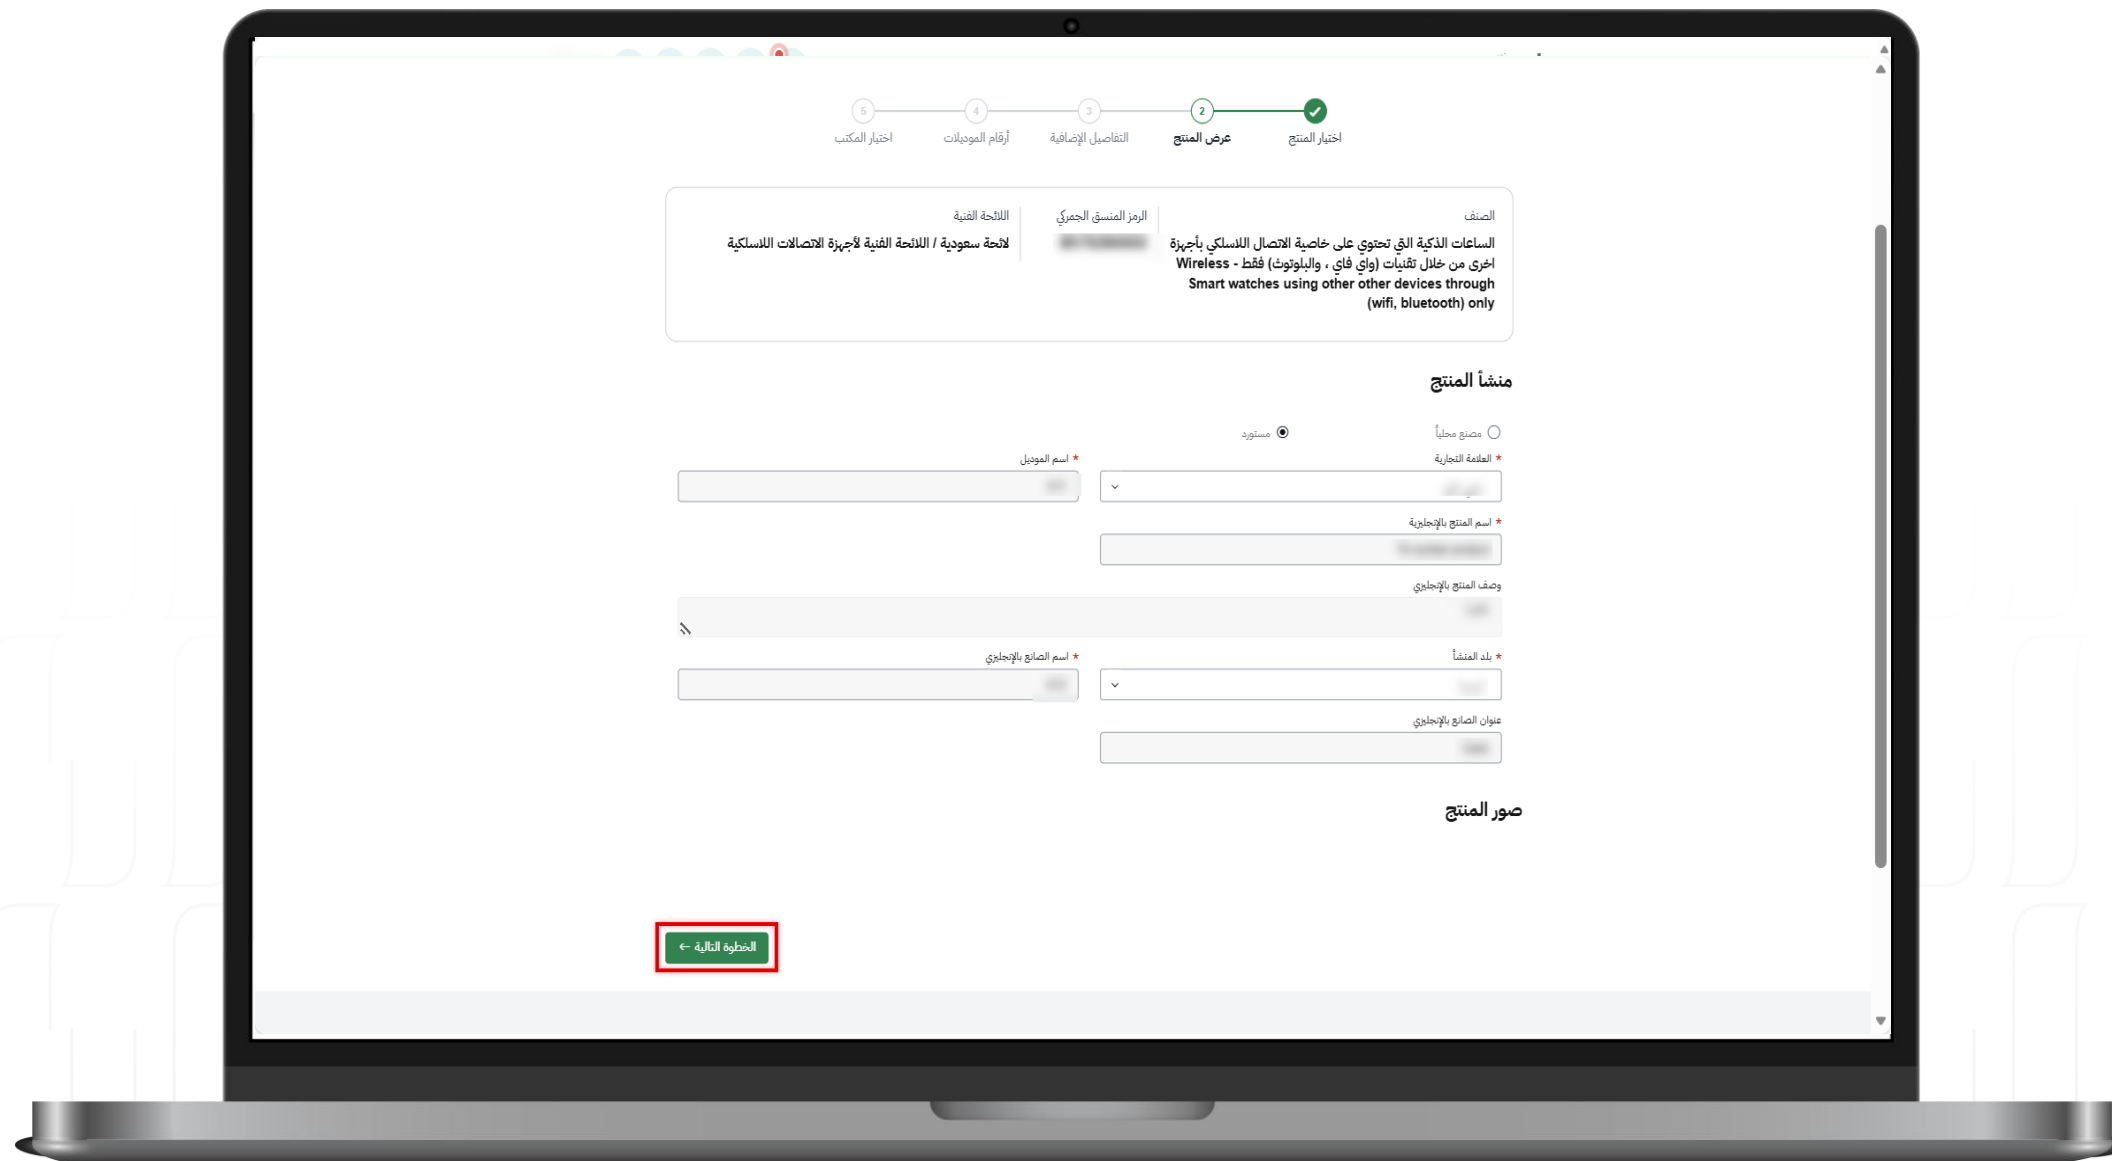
اختيار المنتج 2 عرض المنتج 3 التفاصيل الإضافية 4 أرقام الموديلات 5 اختيار المكتب

الصنف
الساعات الذكية التي تحتوي على خاصية الاتصال اللاسلكي بأجهزة اخرى من خلال تقنيات (واي فاي ، والبلوتوث) فقط - Wireless Smart watches using other other devices through (wifi, bluetooth) only

الرمز المنسق الجمركي
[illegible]

اللائحة الفنية
لائحة سعودية / اللائحة الفنية لأجهزة الاتصالات اللاسلكية

منشأ المنتج

مصنع محلياً
مستورد

* العلامة التجارية
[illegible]

* اسم الموديل
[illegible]

* اسم المنتج بالإنجليزية
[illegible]

وصف المنتج بالإنجليزي
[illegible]

* بلد المنشأ
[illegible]

* اسم الصانع بالإنجليزي
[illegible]

عنوان الصانع بالإنجليزي
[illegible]

صور المنتج

الخطوة التالية ←